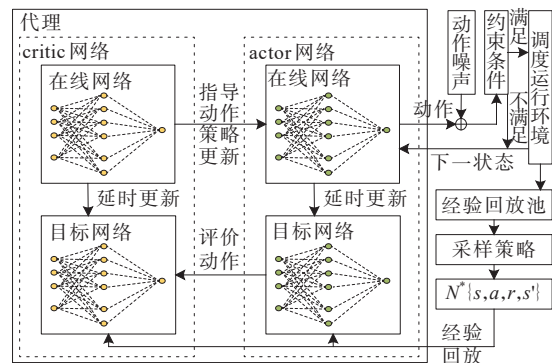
代理

critic 网络

在线网络

延时更新

目标网络

指导动作策略更新

评价动作

actor 网络

在线网络

延时更新

目标网络

动作

动作噪声

约束条件

满足

不满足

调度运行环境

下一状态

经验回放池

采样策略

$N^*\{s,a,r,s'\}$

经验回放